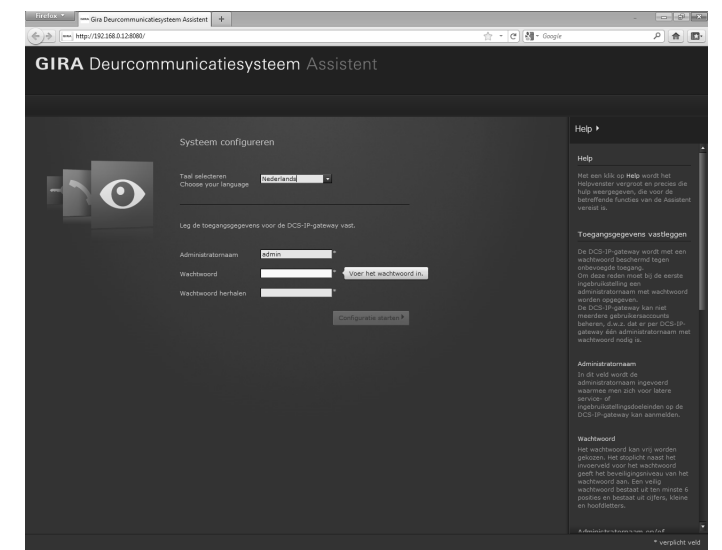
Firefox
Gira Deurcommunicatiesysteem Assistent
http://192.168.0.12:8080/
Google

GIRA Deurcommunicatiesysteem Assistent

Systeem configureren

Taal selecteren
Choose your language
Nederlands

Leg de toegangsgegevens voor de DCS-IP-gateway vast.

Administratornaam admin *
Wachtwoord * Voer het wachtwoord in.
Wachtwoord herhalen *

Configuratie starten

Help

Help

Met een klik op Help wordt het Helpvenster vergroot en precies die hulp weergegeven, die voor de betreffende functies van de Assistent vereist is.

Toegangsgegevens vastleggen

De DCS-IP-gateway wordt met een wachtwoord beschermd tegen onbevoegde toegang.
Om deze reden moet bij de eerste ingebruikstelling een administratornaam met wachtwoord worden opgegeven.
De DCS-IP-gateway kan niet meerdere gebruikersaccounts beheren, d.w.z. dat er per DCS-IP-gateway één administratornaam met wachtwoord nodig is.

Administratornaam

In dit veld wordt de administratornaam ingevoerd waarmee men zich voor latere service- of ingebruikstellingsdoeleinden op de DCS-IP-gateway kan aanmelden.

Wachtwoord

Het wachtwoord kan vrij worden gekozen. Het stoplicht naast het invoerveld voor het wachtwoord geeft het beveiligingsniveau van het wachtwoord aan. Een veilig wachtwoord bestaat uit ten minste 6 posities en bestaat uit cijfers, kleine en hoofdletters.

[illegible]

* verplicht veld